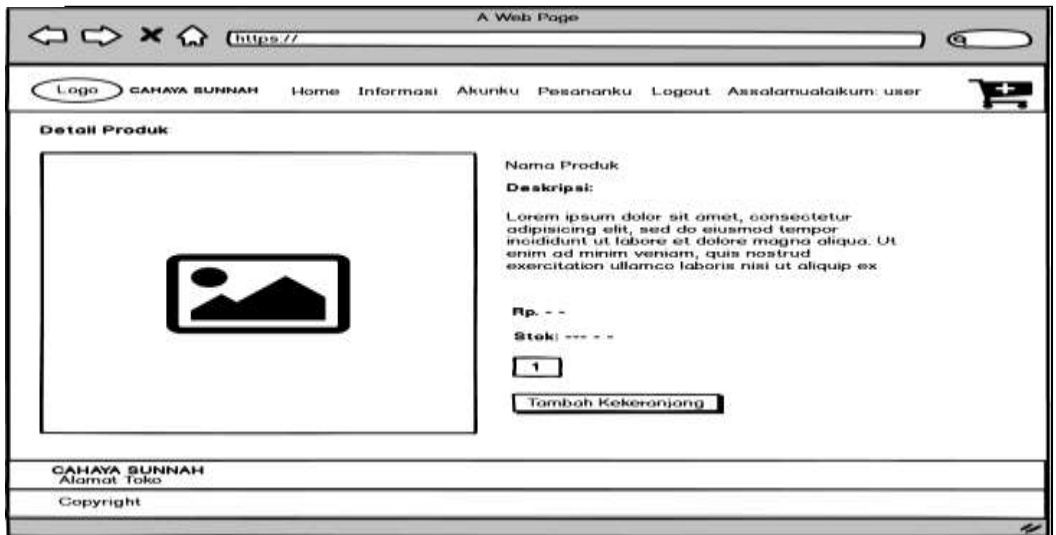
A Web Page

https://

Logo CAHAYA SUNNAH Home Informasi Akunku Pesananku Logout Assalamualaikum: user

Detail Produk

Nama Produk

Deskripsi:

Lorem ipsum dolor sit amet, consectetur adipisicing elit, sed do eiusmod tempor incididunt ut labore et dolore magna aliqua. Ut enim ad minim veniam, quis nostrud exercitation ullamco laboris nisi ut aliquip ex

Rp. - -

Stok: --- - -

1

Tambah Kekeranjang

CAHAYA SUNNAH
Alamat Toko

Copyright